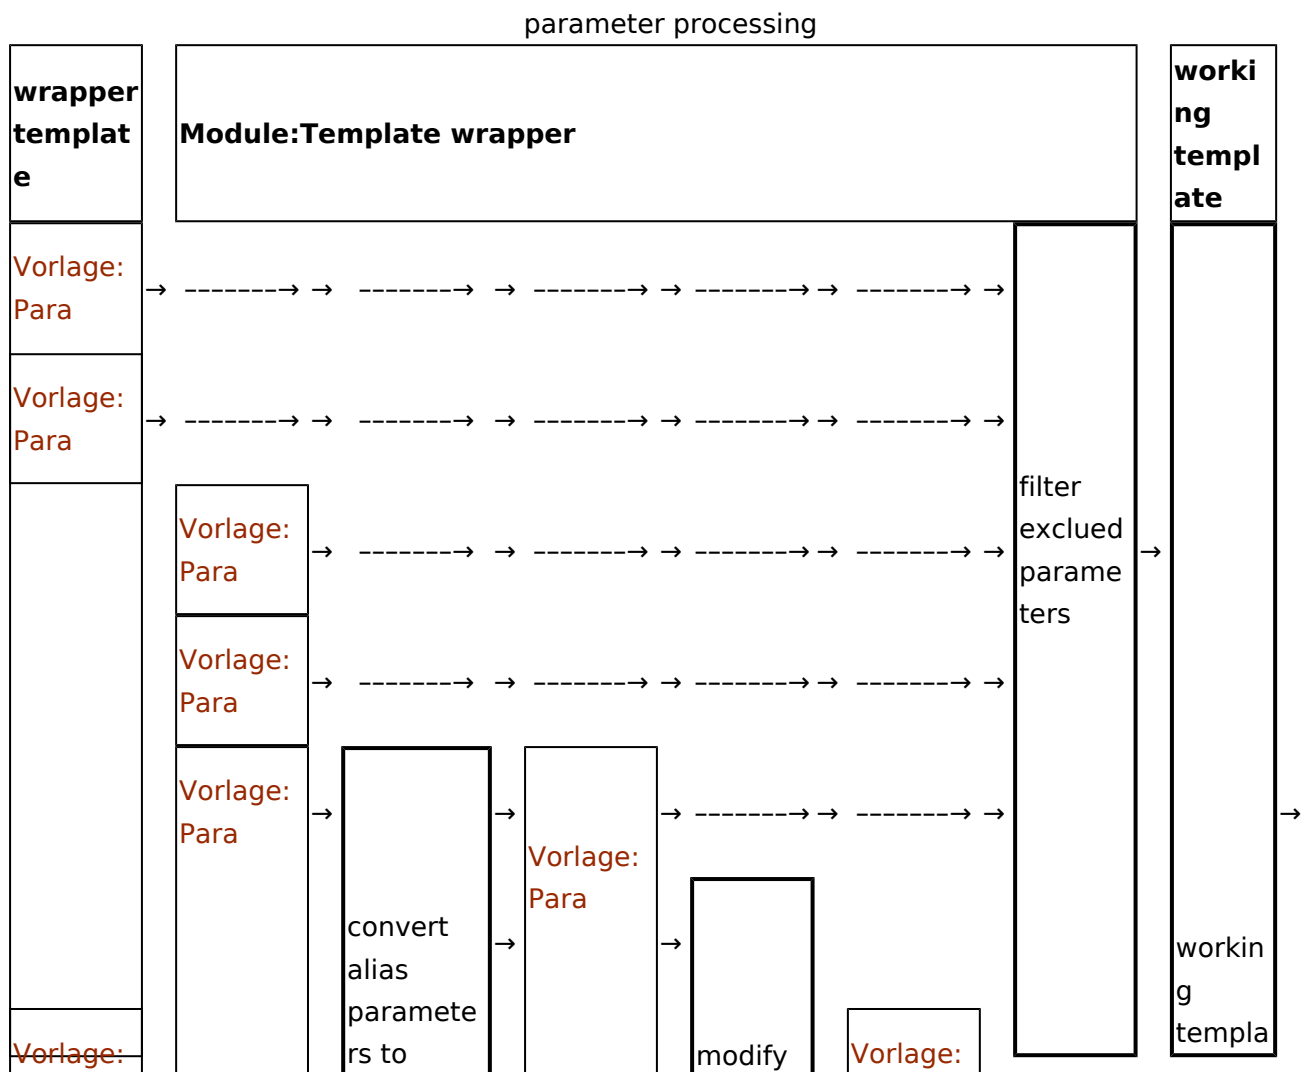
parameter processing

| wrapper template | Module:Template wrapper | | | | | | | | | | | working template |
|---|---|---|---|---|---|---|---|---|---|---|---|---|
| Vorlage: Para | → | -------→ → | -------→ → | -------→ → | -------→ → | -------→ → | filter exclued parameters | → | working template | → |
| Vorlage: Para | → | -------→ → | -------→ → | -------→ → | -------→ → | -------→ → | | | | |
| | Vorlage: Para | → | -------→ → | -------→ → | -------→ → | -------→ → | | | | |
| | Vorlage: Para | → | -------→ → | -------→ → | -------→ → | -------→ → | | | | |
| | Vorlage: Para | → | convert alias parameters to | → → | Vorlage: Para | → → | modify | -------→ → | Vorlage: | -------→ → | | | |
| Vorlage: | | | | | | | | | | | | |